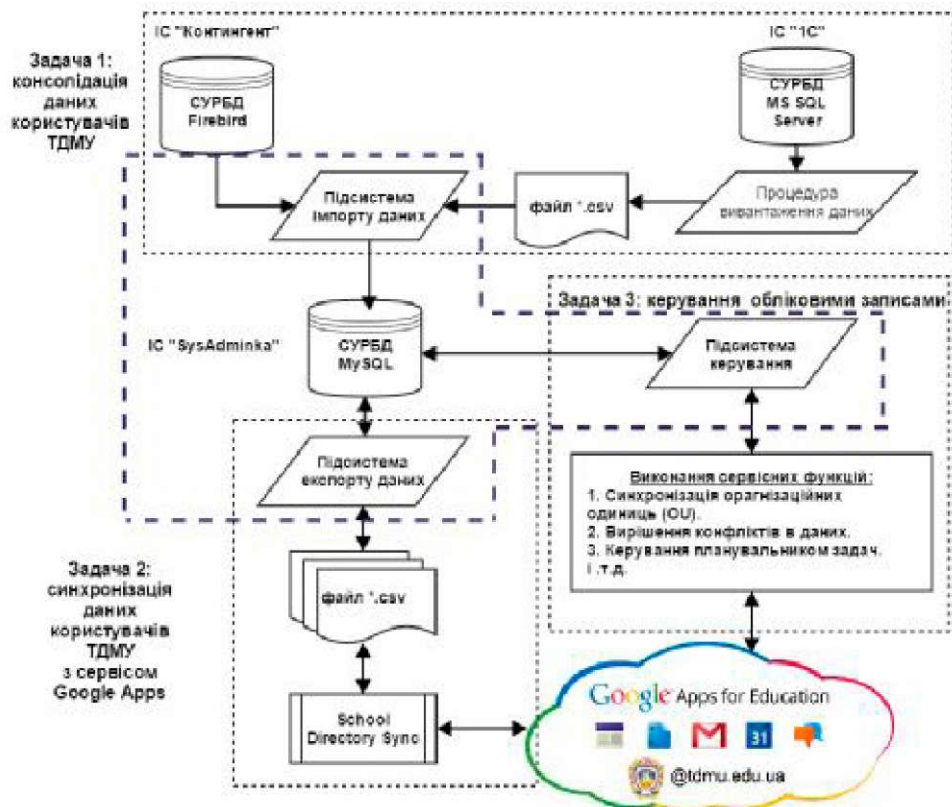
Задача 1: консолідація даних користувачів ТДМУ

ІС "Контингент"

СУРБД Firebird

ІС "1С"

СУРБД MS SQL Server

Процедура вивантаження даних

файл *.csv

Підсистема імпорту даних

ІС "SysAdminka"

СУРБД MySQL

Задача 3: керування обліковими записами

Підсистема керування

Підсистема експорту даних

Виконання сервісних функцій:
1. Синхронізація оргнізаційних одиниць (OU).
2. Вирішення конфліктів в даних.
3. Керування планувальником задач.
і т.д.

Задача 2: синхронізація даних користувачів ТДМУ з сервісом Google Apps

файл *.csv

School Directory Sync

Google Apps for Education

31

@tdmu.edu.ua